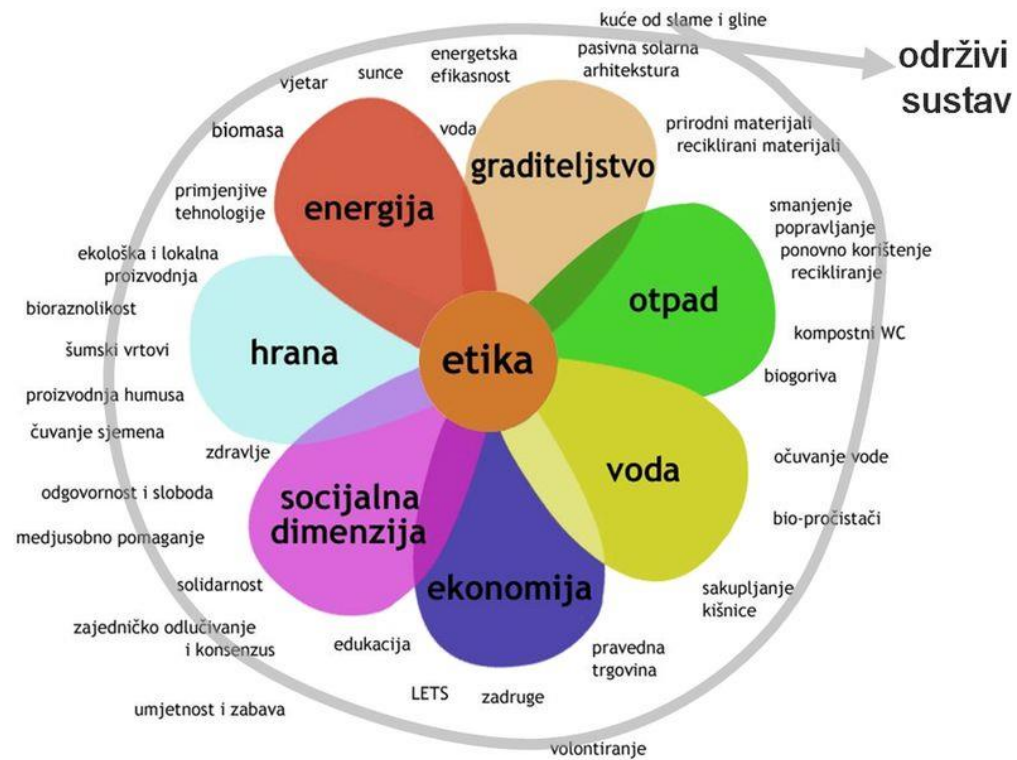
kuće od slame i gline

održivi sustav

pasivna solarna arhitektura

energetska efikasnost

sunce

vjetar

biomasa

voda

prirodni materijali
reciklirani materijali

graditeljstvo

energija

primjenjive tehnologije

smanjenje
popravljanje
ponovno korištenje
recikliranje

ekološka i lokalna proizvodnja

otpad

bioraznolikost

kompostni WC

šumski vrtovi

hrana

etika

biogoriva

proizvodnja humusa

čuvanje sjemena

zdravlje

voda

očuvanje vode

odgovornost i sloboda

socijalna dimenzija

bio-pročistači

medjusobno pomaganje

solidarnost

ekonomija

sakupljanje kišnice

zajedničko odlučivanje i konsenzus

edukacija

pravedna trgovina

LETS

zadruge

umjetnost i zabava

volontiranje